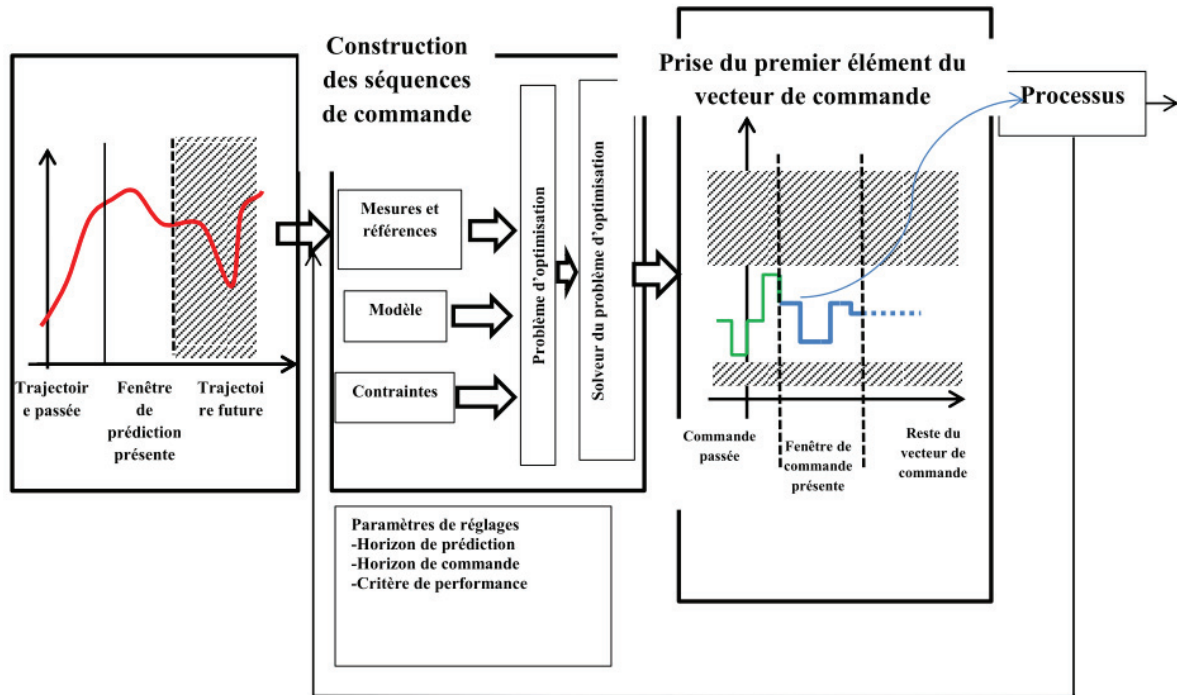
Construction des séquences de commande

Prise du premier élément du vecteur de commande

Processus

Trajectoire passée

Fenêtre de prédiction présente

Trajectoire future

Mesures et références

Modèle

Contraintes

Problème d'optimisation

Solveur du problème d'optimisation

Commande passée

Fenêtre de commande présente

Reste du vecteur de commande

Paramètres de réglages
-Horizon de prédiction
-Horizon de commande
-Critère de performance